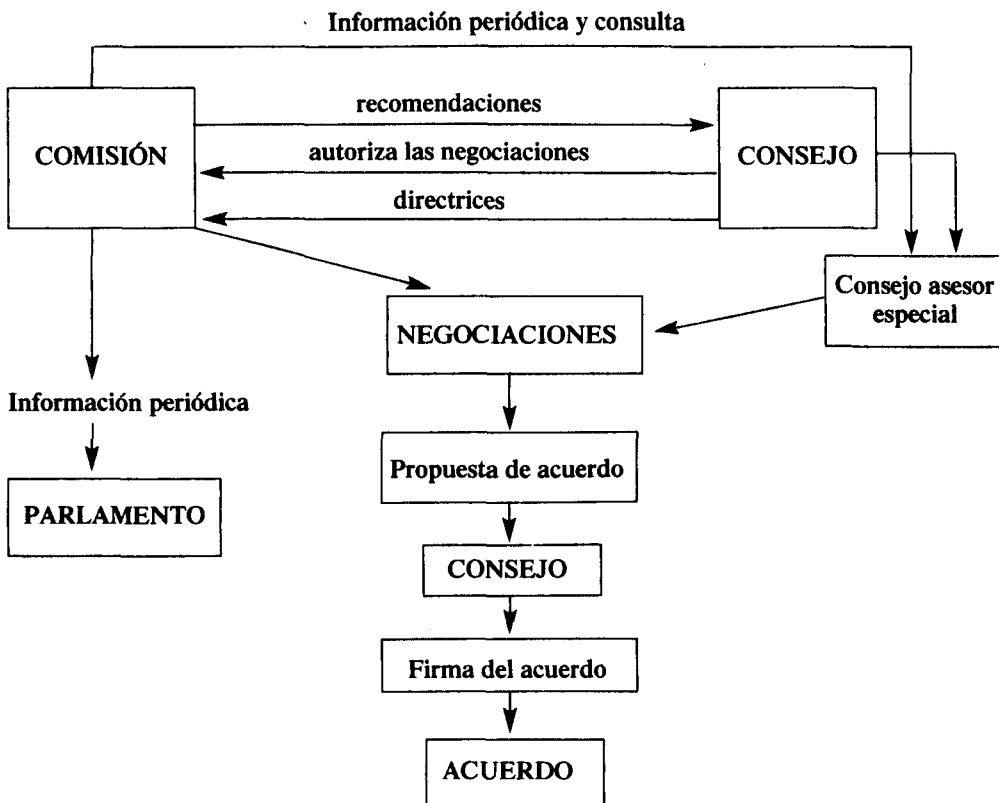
Información periódica y consulta

COMISIÓN

recomendaciones

autoriza las negociaciones

directrices

CONSEJO

Consejo asesor especial

NEGOCIACIONES

Información periódica

PARLAMENTO

Propuesta de acuerdo

CONSEJO

Firma del acuerdo

ACUERDO